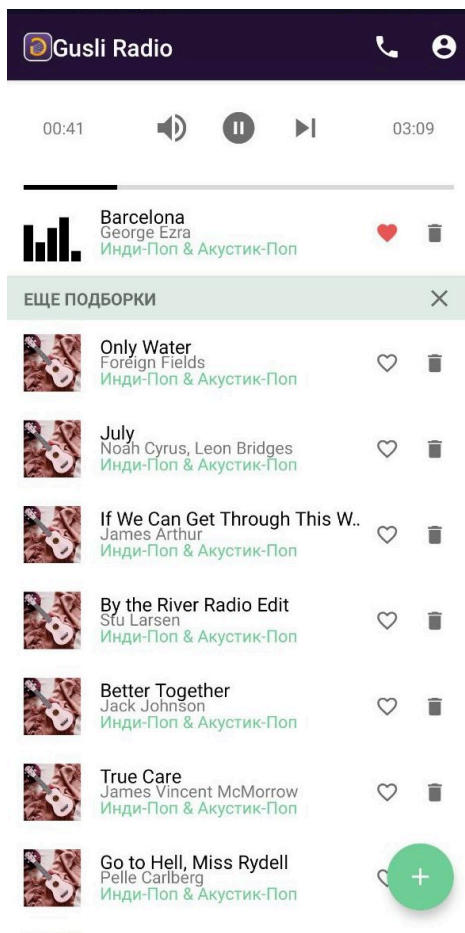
Gusli Radio

00:41

03:09

Barcelona
George Ezra
Инди-Поп & Акустик-Поп

ЕЩЕ ПОДБОРКИ

Only Water
Foreign Fields
Инди-Поп & Акустик-Поп

July
Noah Cyrus, Leon Bridges
Инди-Поп & Акустик-Поп

If We Can Get Through This W..
James Arthur
Инди-Поп & Акустик-Поп

By the River Radio Edit
Stu Larsen
Инди-Поп & Акустик-Поп

Better Together
Jack Johnson
Инди-Поп & Акустик-Поп

True Care
James Vincent McMorrow
Инди-Поп & Акустик-Поп

Go to Hell, Miss Rydell
Pelle Carlberg
Инди-Поп & Акустик-Поп